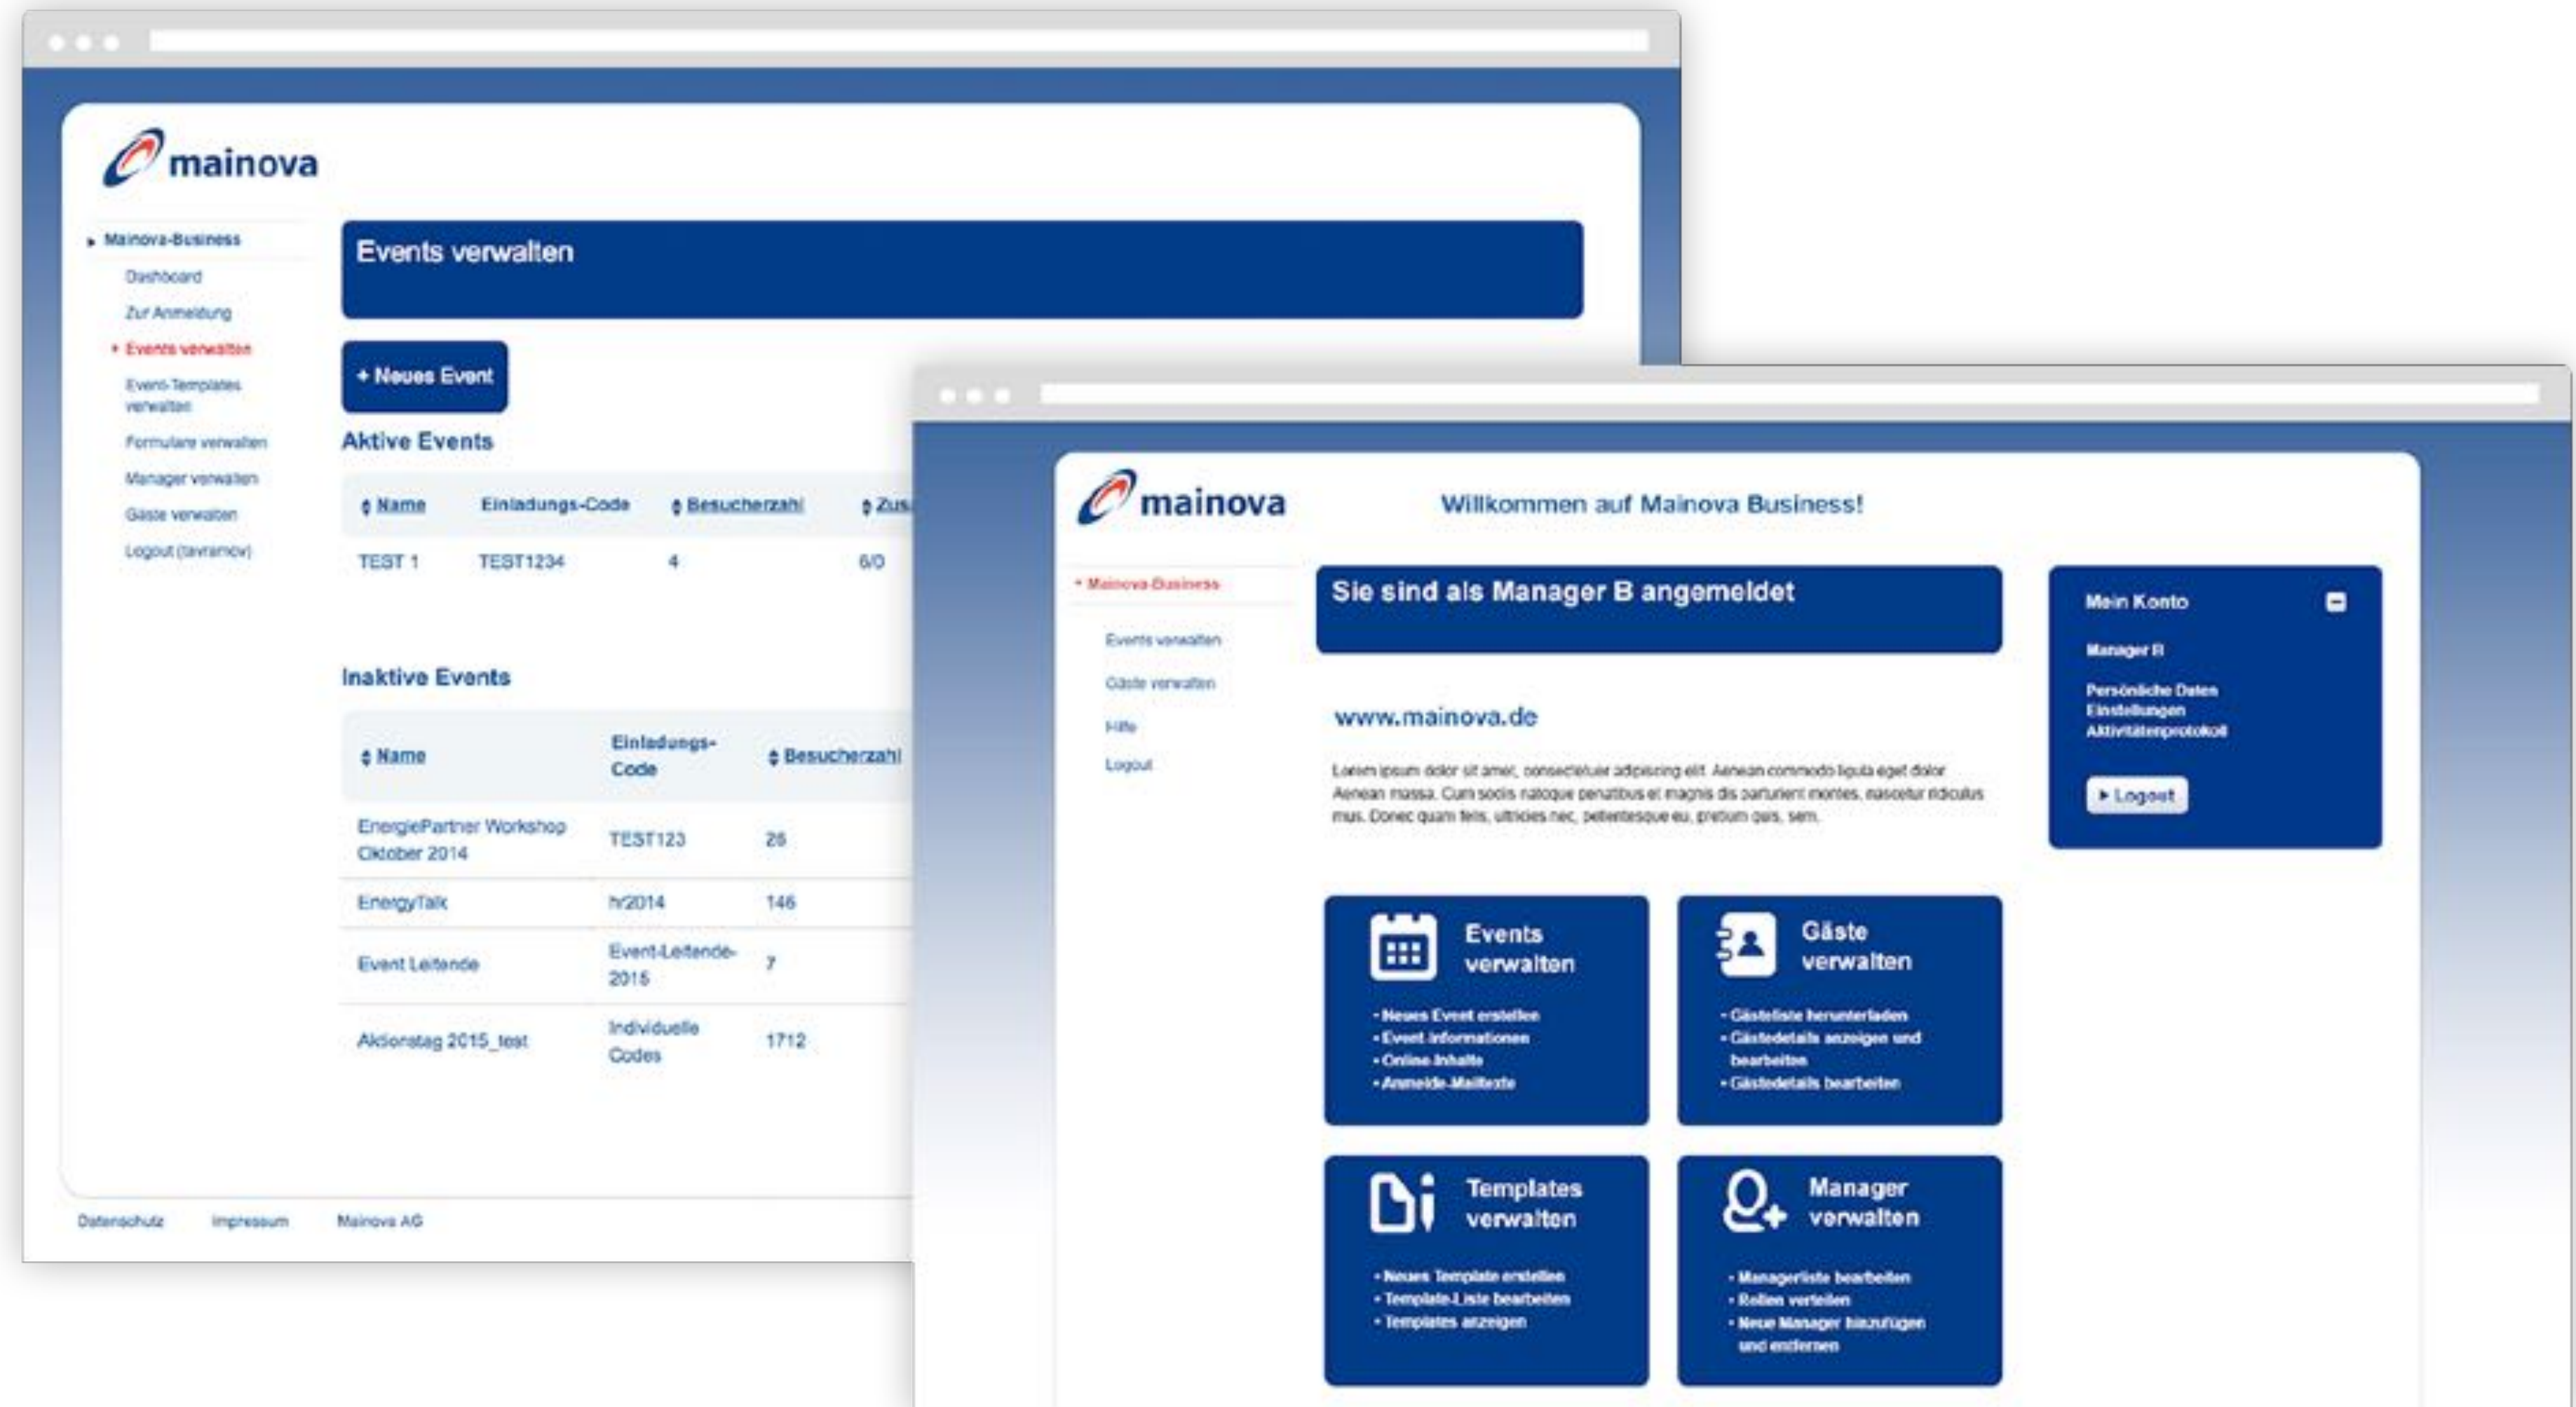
mainova

Mainova-Business
Dashboard
Zur Anmeldung
Events verwalten
Event-Templates verwalten
Formulare verwalten
Manager verwalten
Gäste verwalten
Logout (tavramov)

Events verwalten

+ Neues Event

Aktive Events

| Name | Einladungs-Code | Besucherzahl | Zus |
|---|---|---|---|
| TEST 1 | TEST1234 | 4 | 6/0 |

Inaktive Events

| Name | Einladungs-Code | Besucherzahl |
|---|---|---|
| EnergiePartner Workshop Oktober 2014 | TEST123 | 26 |
| EnergyTalk | hr2014 | 146 |
| Event Leitende | Event-Leitende-2015 | 7 |
| Aktionstag 2015_test | Individuelle Codes | 1712 |

Datenschutz Impressum Mainova AG

mainova

Willkommen auf Mainova Business!

Mainova-Business
Events verwalten
Gäste verwalten
Hilfe
Logout

Sie sind als Manager B angemeldet

www.mainova.de

Lorem ipsum dolor sit amet, consectetuer adipiscing elit. Aenean commodo ligula eget dolor. Aenean massa. Cum sociis natoque penatibus et magnis dis parturient montes, nascetur ridiculus mus. Donec quam felis, ultricies nec, pellentesque eu, pretium quis, sem.

Mein Konto
Manager B
Persönliche Daten
Einstellungen
Aktivitätenprotokoll
Logout

Events verwalten
• Neues Event erstellen
• Event informationen
• Online-Inhalte
• Anmelde-Mailtexte

Gäste verwalten
• Gästeliste herunterladen
• Gästedetails anzeigen und bearbeiten
• Gästedetails bearbeiten

Templates verwalten
• Neues Template erstellen
• Template-Liste bearbeiten
• Templates anzeigen

Manager verwalten
• Managerliste bearbeiten
• Rollen verteilen
• Neue Manager hinzufügen und entfernen